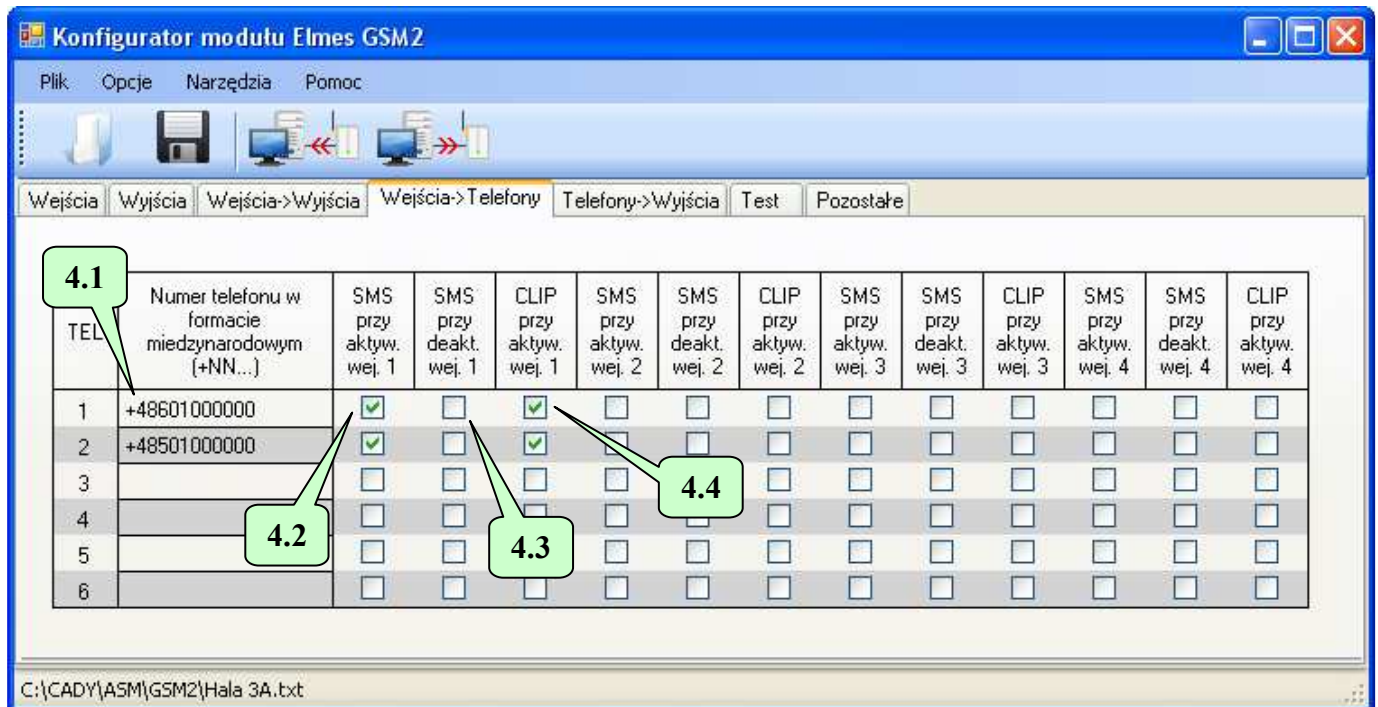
Konfigurator modułu Elmes GSM2

Plik Opcje Narzędzia Pomoc

Wejścia | Wyjścia | Wejścia->Wyjścia | Wejścia->Telefony | Telefony->Wyjścia | Test | Pozostałe

4.1

| TEL | Numer telefonu w formacie miedzynarodowym (+NN...) | SMS przy aktyw. wej. 1 | SMS przy deakt. wej. 1 | CLIP przy aktyw. wej. 1 | SMS przy aktyw. wej. 2 | SMS przy deakt. wej. 2 | CLIP przy aktyw. wej. 2 | SMS przy aktyw. wej. 3 | SMS przy deakt. wej. 3 | CLIP przy aktyw. wej. 3 | SMS przy aktyw. wej. 4 | SMS przy deakt. wej. 4 | CLIP przy aktyw. wej. 4 |
|---|---|---|---|---|---|---|---|---|---|---|---|---|---|
| 1 | +48601000000 | ☑ | ☐ | ☑ | ☐ | ☐ | ☐ | ☐ | ☐ | ☐ | ☐ | ☐ | ☐ |
| 2 | +48501000000 | ☑ | ☐ | ☑ | ☐ | ☐ | ☐ | ☐ | ☐ | ☐ | ☐ | ☐ | ☐ |
| 3 | | ☐ | ☐ | ☐ | ☐ | ☐ | ☐ | ☐ | ☐ | ☐ | ☐ | ☐ | ☐ |
| 4 | | ☐ | ☐ | ☐ | ☐ | ☐ | ☐ | ☐ | ☐ | ☐ | ☐ | ☐ | ☐ |
| 5 | | ☐ | ☐ | ☐ | ☐ | ☐ | ☐ | ☐ | ☐ | ☐ | ☐ | ☐ | ☐ |
| 6 | | ☐ | ☐ | ☐ | ☐ | ☐ | ☐ | ☐ | ☐ | ☐ | ☐ | ☐ | ☐ |

4.2 4.3 4.4

C:\CADY\ASM\GSM2\Hala 3A.txt